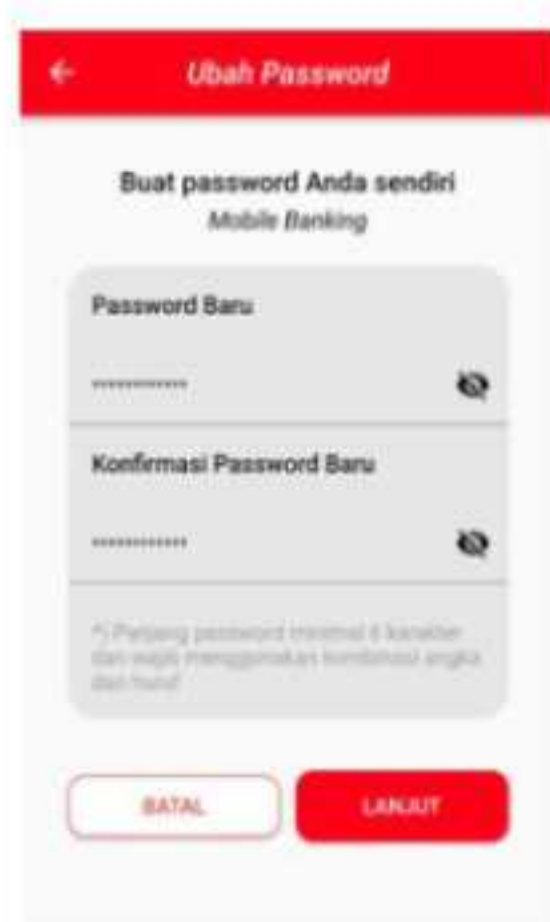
Ubah Password

Buat password Anda sendiri
Mobile Banking

Password Baru

••••••••••••

Konfirmasi Password Baru

••••••••••••

*) Panjang password minimal 8 karakter dan wajib menggunakan kombinasi angka dan huruf

BATAL

LANJUT